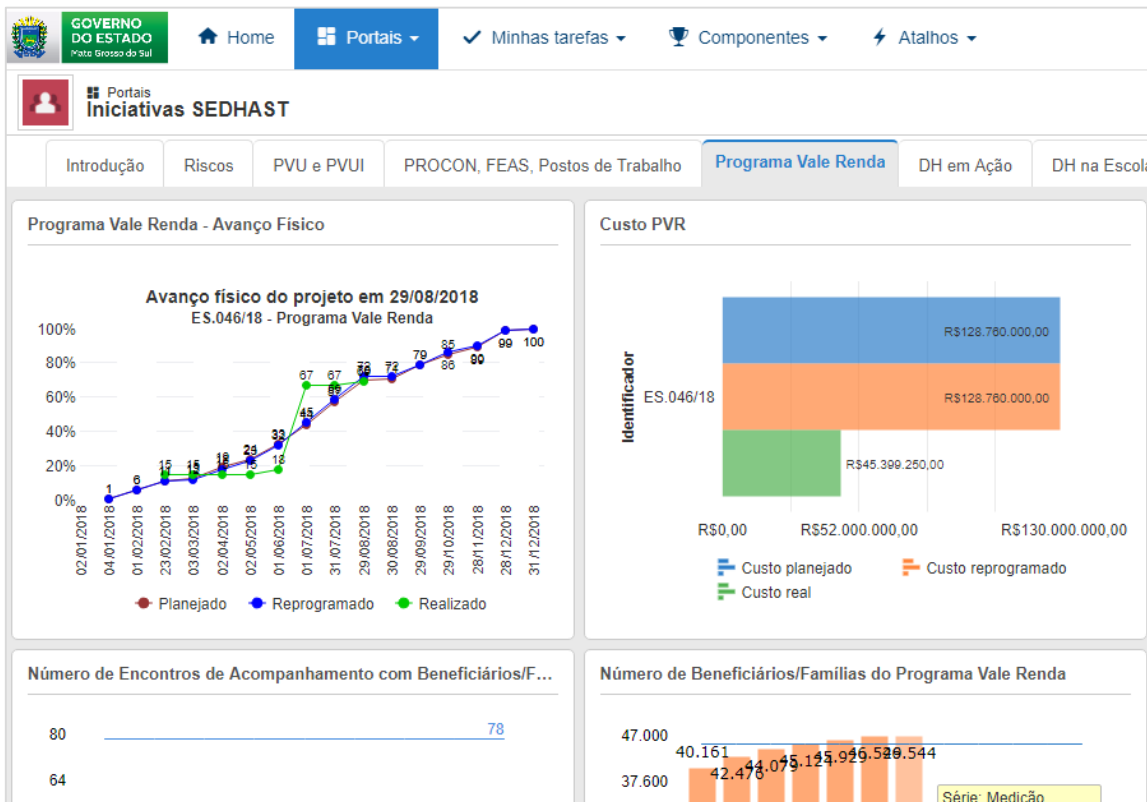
GOVERNO DO ESTADO
Mato Grosso do Sul

Home
Portais
Minhas tarefas
Componentes
Atalhos

Portais
Iniciativas SEDHAST

Introdução
Riscos
PVU e PVUI
PROCON, FEAS, Postos de Trabalho
Programa Vale Renda
DH em Ação
DH na Escola

Programa Vale Renda - Avanço Físico

Avanço físico do projeto em 29/08/2018
ES.046/18 - Programa Vale Renda

100%
80%
60%
40%
20%
0%

1
6
15
15
18
21
16
33
18
45
67
67
59
70
72
79
85
86
90
99
100

02/01/2018
04/01/2018
01/02/2018
23/02/2018
03/03/2018
01/04/2018
02/05/2018
01/06/2018
01/07/2018
31/07/2018
29/08/2018
30/08/2018
29/09/2018
29/10/2018
28/11/2018
28/12/2018
31/12/2018

Planejado
Reprogramado
Realizado

Custo PVR

Identificador
ES.046/18
R$128.760.000,00
R$128.760.000,00
R$45.399.250,00
R$0,00
R$52.000.000,00
R$130.000.000,00

Custo planejado
Custo reprogramado
Custo real

Número de Encontros de Acompanhamento com Beneficiários/F...

80
64
78

Número de Beneficiários/Famílias do Programa Vale Renda

47.000
37.600
40.161
42.476
44.079
45.121
45.929
46.544
46.544
Série: Medição